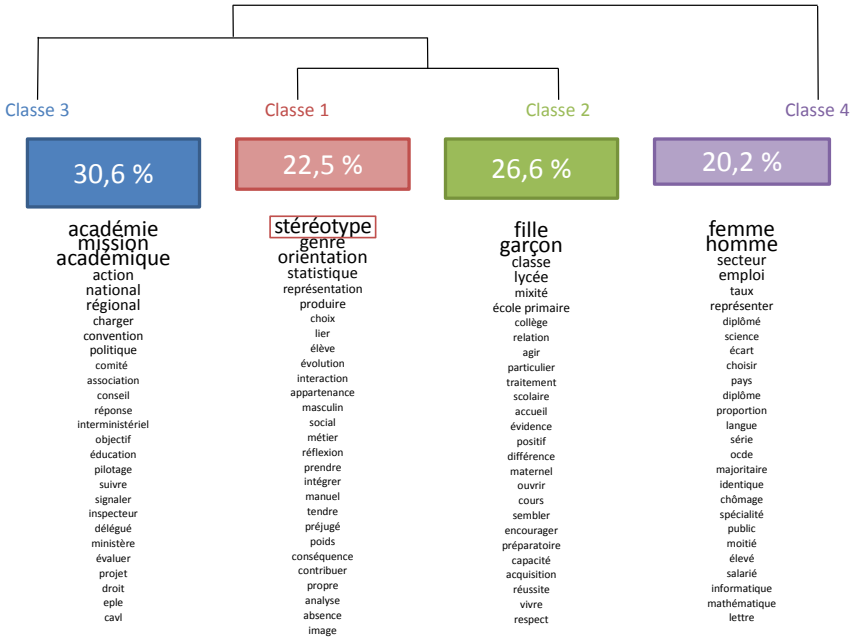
Classe 3
30,6 %
académie
mission
académique
action
national
régional
charger
convention
politique
comité
association
conseil
réponse
interministériel
objectif
éducation
pilotage
suivre
signaler
inspecteur
délégué
ministère
évaluer
projet
droit
eple
cavl

Classe 1
22,5 %
stéréotype
genre
orientation
statistique
représentation
produire
choix
lier
élève
évolution
interaction
appartenance
masculin
social
métier
réflexion
prendre
intégrer
manuel
tendre
préjugé
poids
conséquence
contribuer
propre
analyse
absence
image

Classe 2
26,6 %
fille
garçon
classe
lycée
mixité
école primaire
collège
relation
agir
particulier
traitement
scolaire
accueil
évidence
positif
différence
maternel
ouvrir
cours
sembler
encourager
préparatoire
capacité
acquisition
réussite
vivre
respect

Classe 4
20,2 %
femme
homme
secteur
emploi
taux
représenter
diplômé
science
écart
choisir
pays
diplôme
proportion
langue
série
ocde
majoritaire
identique
chômage
spécialité
public
moitié
élevé
salarié
informatique
mathématique
lettre